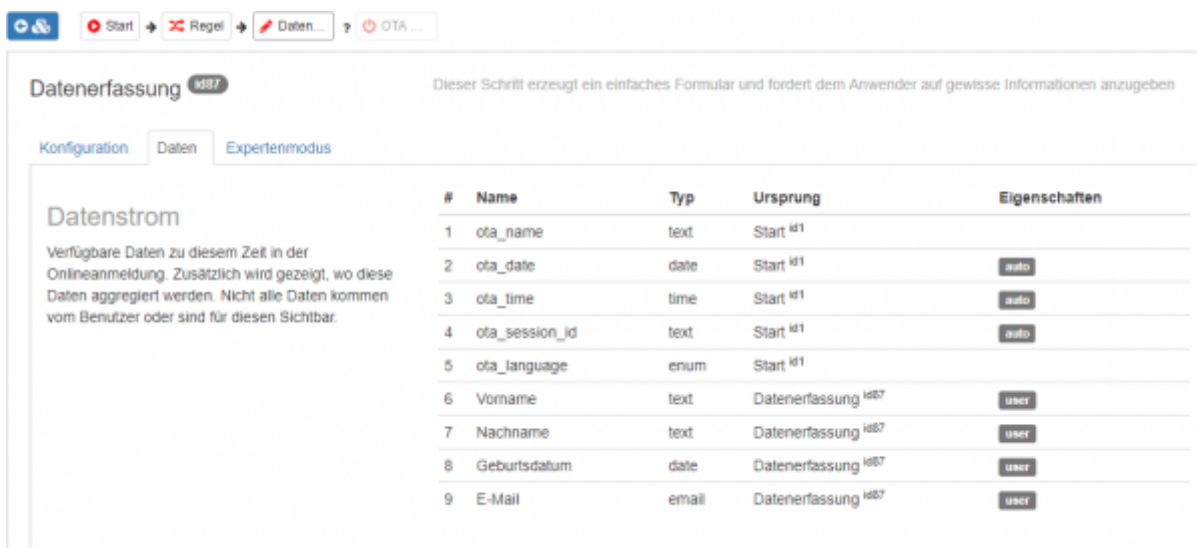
Start Regel Daten... ? OTA ...

Datenerfassung id87

Dieser Schritt erzeugt ein einfaches Formular und fordert dem Anwender auf gewisse Informationen anzugeben

Konfiguration Daten Expertenmodus

Datenstrom

Verfügbare Daten zu diesem Zeit in der Onlineanmeldung. Zusätzlich wird gezeigt, wo diese Daten aggregiert werden. Nicht alle Daten kommen vom Benutzer oder sind für diesen Sichtbar.

| # | Name | Typ | Ursprung | Eigenschaften |
|---|---|---|---|---|
| 1 | ota_name | text | Start $^{id1}$ | |
| 2 | ota_date | date | Start $^{id1}$ | auto |
| 3 | ota_time | time | Start $^{id1}$ | auto |
| 4 | ota_session_id | text | Start $^{id1}$ | auto |
| 5 | ota_language | enum | Start $^{id1}$ | |
| 6 | Vorname | text | Datenerfassung $^{id87}$ | user |
| 7 | Nachname | text | Datenerfassung $^{id87}$ | user |
| 8 | Geburtsdatum | date | Datenerfassung $^{id87}$ | user |
| 9 | E-Mail | email | Datenerfassung $^{id87}$ | user |